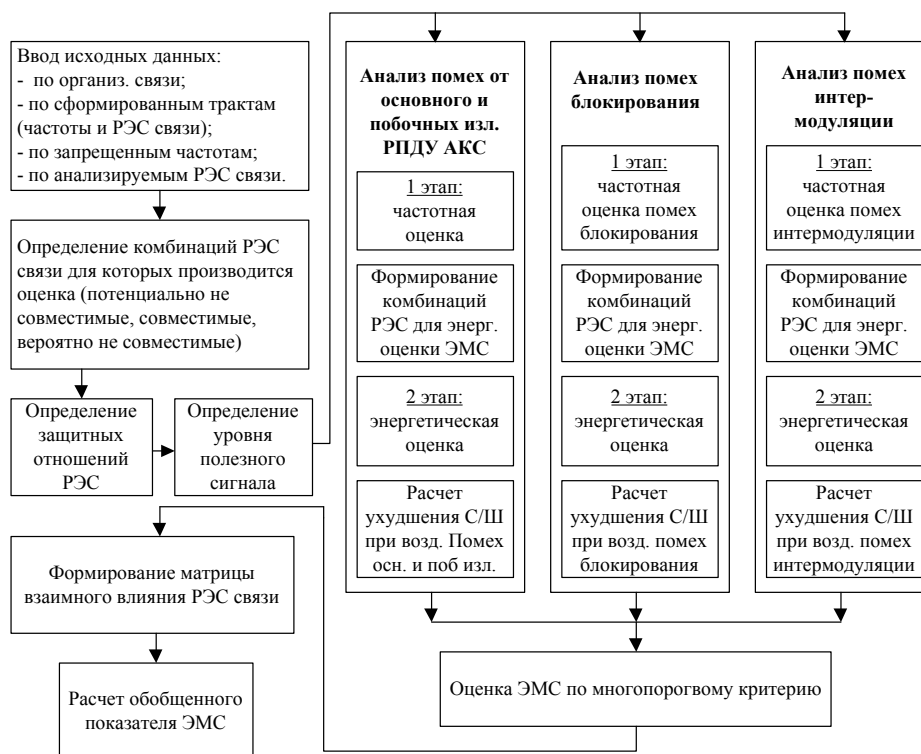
Ввод исходных данных:
- по организ. связи;
- по сформированным трактам (частоты и РЭС связи);
- по запрещенным частотам;
- по анализируемым РЭС связи.

Определение комбинаций РЭС связи для которых производится оценка (потенциально не совместимые, совместимые, вероятно не совместимые)

Определение защитных отношений РЭС

Определение уровня полезного сигнала

Формирование матрицы взаимного влияния РЭС связи

Расчет обобщенного показателя ЭМС

**Анализ помех от основного и побочных изл. РПДУ АКС**

1 этап: частотная оценка

Формирование комбинаций РЭС для энерг. оценки ЭМС

2 этап: энергетическая оценка

Расчет ухудшения С/Ш при возд. Помех осн. и поб изл.

**Анализ помех блокирования**

1 этап: частотная оценка помех блокирования

Формирование комбинаций РЭС для энерг. оценки ЭМС

2 этап: энергетическая оценка

Расчет ухудшения С/Ш при возд. помех блокирования

**Анализ помех интермодуляции**

1 этап: частотная оценка помех интермодуляции

Формирование комбинаций РЭС для энерг. оценки ЭМС

2 этап: энергетическая оценка

Расчет ухудшения С/Ш при возд. помех интермодуляции

Оценка ЭМС по многопорогвому критерию